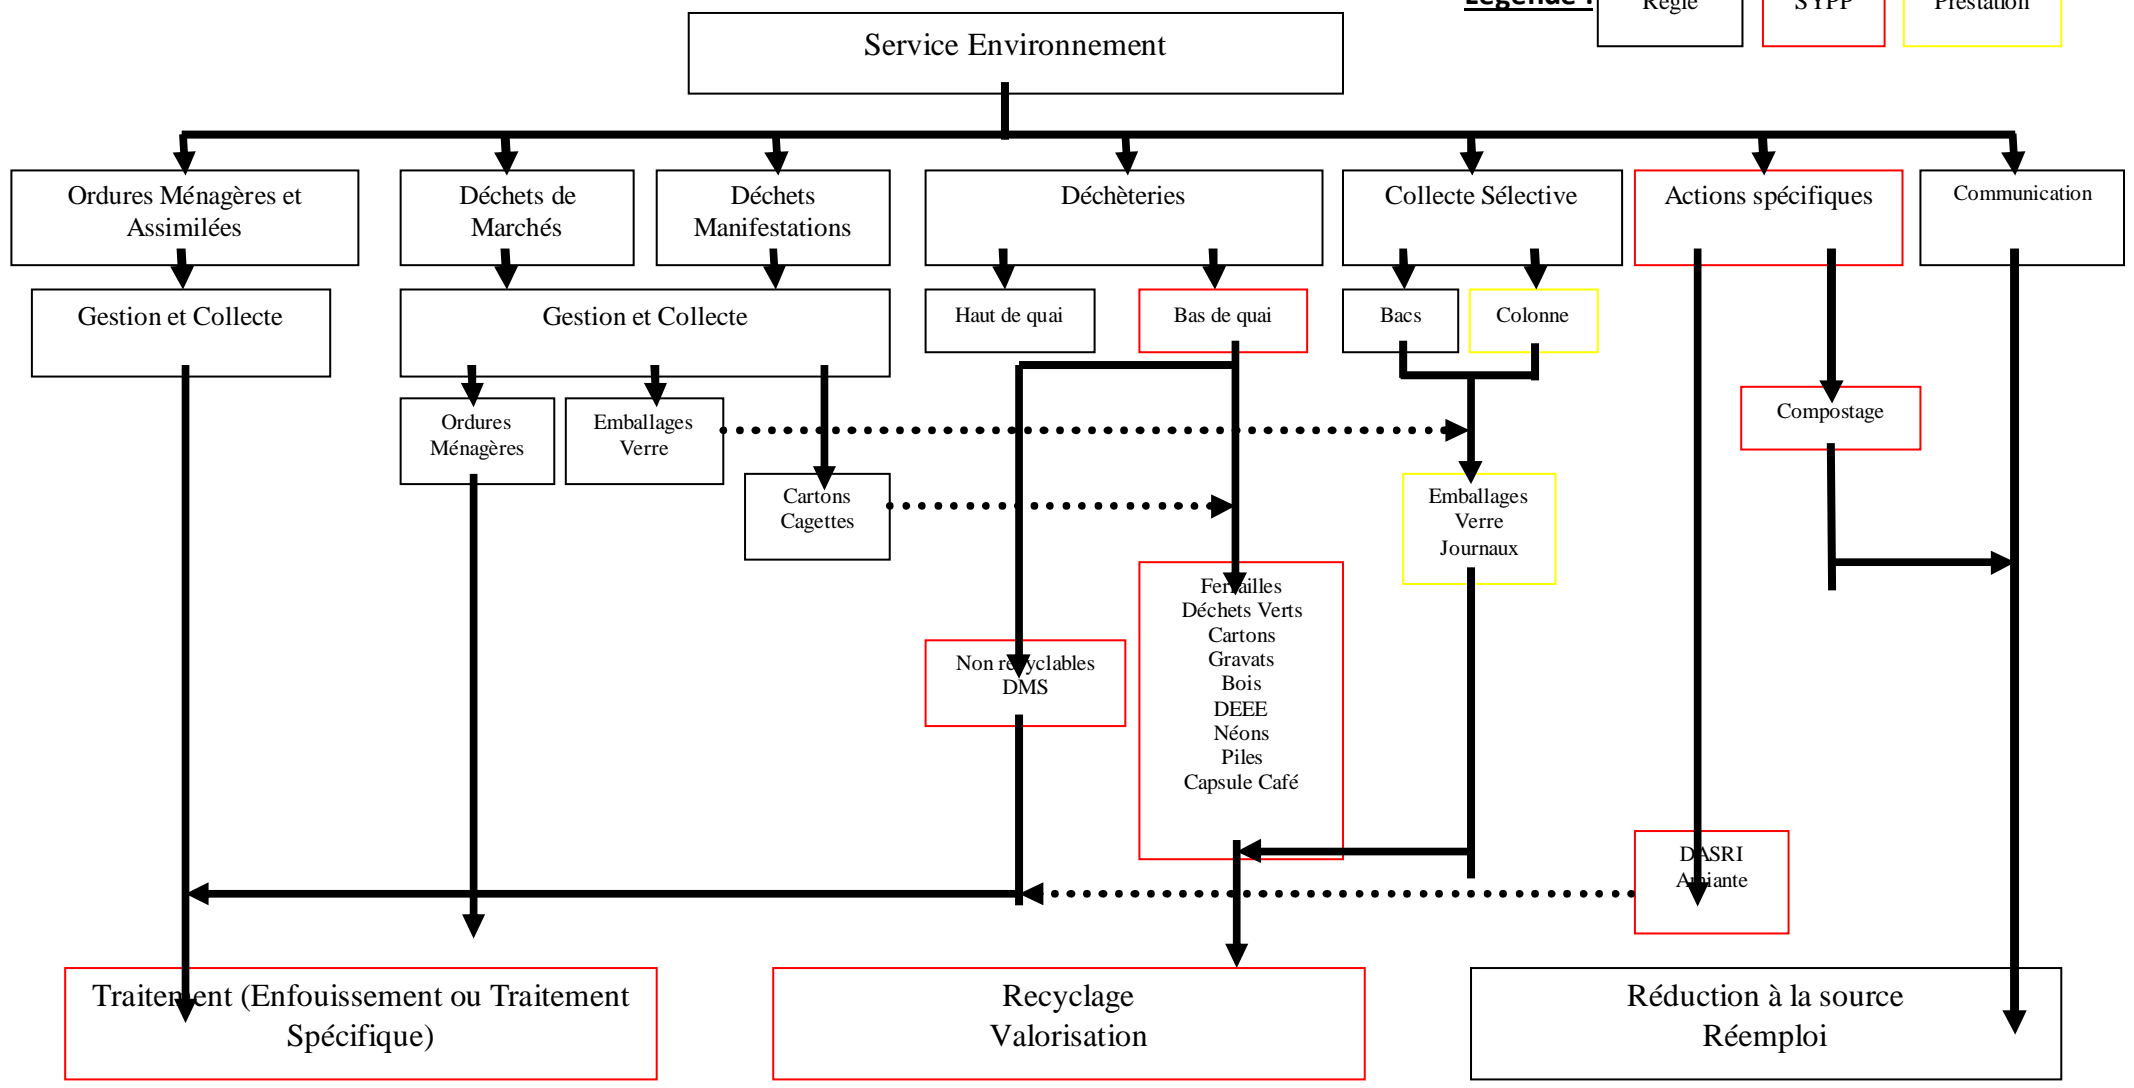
Légende : Régie SYPP Prestation

Service Environnement

Ordures Ménagères et Assimilées

Déchets de Marchés

Déchets Manifestations

Déchèteries

Collecte Sélective

Actions spécifiques

Communication

Gestion et Collecte

Gestion et Collecte

Haut de quai

Bas de quai

Bacs

Colonne

Ordures Ménagères

Emballages Verre

Cartons Cagettes

Compostage

Emballages Verre Journaux

Ferrailles
Déchets Verts
Cartons
Gravats
Bois
DEEE
Néons
Piles
Capsule Café

Non recyclables DMS

DASRI
Amiante

Traitement (Enfouissement ou Traitement Spécifique)

Recyclage Valorisation

Réduction à la source Réemploi